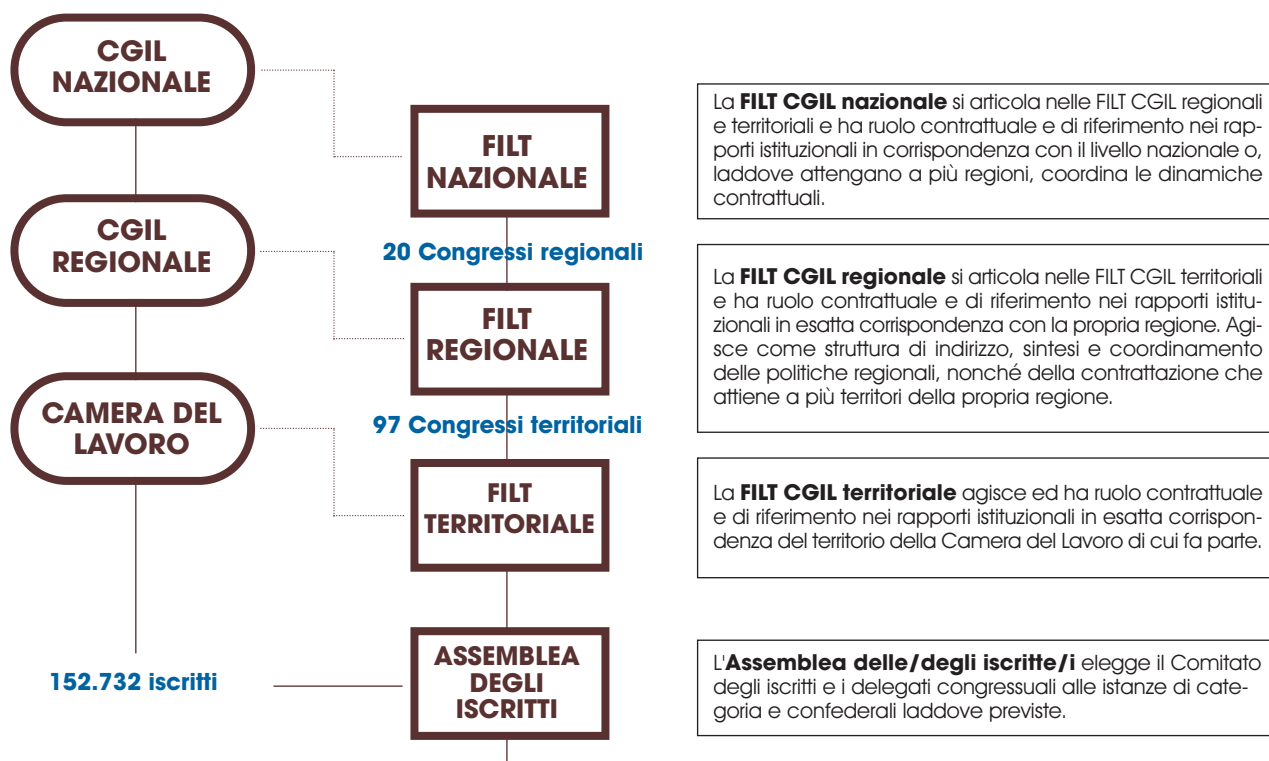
CGIL NAZIONALE

FILT NAZIONALE

La **FILT CGIL nazionale** si articola nelle FILT CGIL regionali e territoriali e ha ruolo contrattuale e di riferimento nei rapporti istituzionali in corrispondenza con il livello nazionale o, laddove attengano a più regioni, coordina le dinamiche contrattuali.

CGIL REGIONALE

20 Congressi regionali

FILT REGIONALE

La **FILT CGIL regionale** si articola nelle FILT CGIL territoriali e ha ruolo contrattuale e di riferimento nei rapporti istituzionali in esatta corrispondenza con la propria regione. Agisce come struttura di indirizzo, sintesi e coordinamento delle politiche regionali, nonché della contrattazione che attiene a più territori della propria regione.

CAMERA DEL LAVORO

97 Congressi territoriali

FILT TERRITORIALE

La **FILT CGIL territoriale** agisce ed ha ruolo contrattuale e di riferimento nei rapporti istituzionali in esatta corrispondenza del territorio della Camera del Lavoro di cui fa parte.

152.732 iscritti

ASSEMBLEA DEGLI ISCRITTI

L'**Assemblea delle/degli iscritte/i** elegge il Comitato degli iscritti e i delegati congressuali alle istanze di categoria e confederali laddove previste.